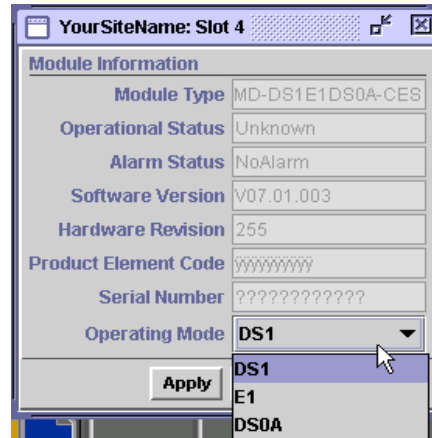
YourSiteName: Slot 4

Module Information

Module Type MD-DS1E1DS0A-CES

Operational Status Unknown

Alarm Status NoAlarm

Software Version V07.01.003

Hardware Revision 255

Product Element Code YYYYYYYYY

Serial Number ????????????

Operating Mode DS1

DS1
E1
DS0A

Apply